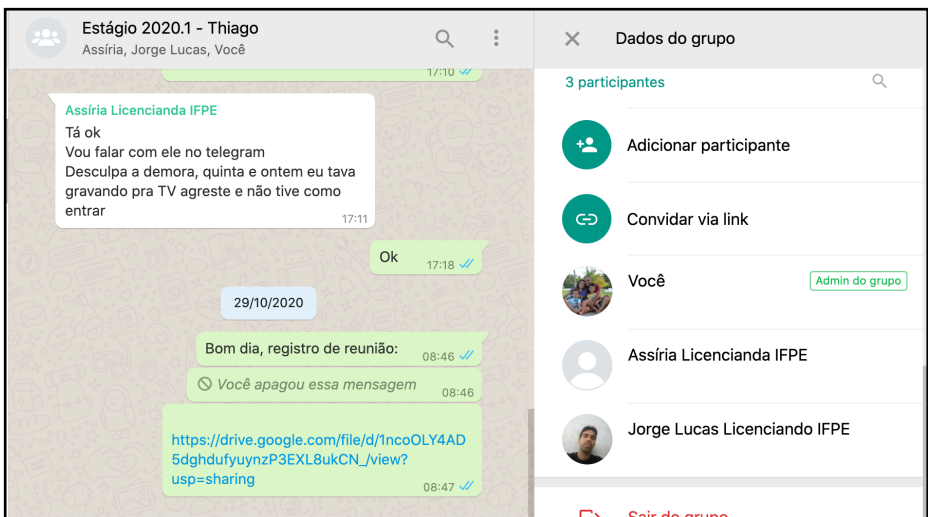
Estágio 2020.1 - Thiago
Assíria, Jorge Lucas, Você

17:10

Assíria Licencianda IFPE
Tá ok
Vou falar com ele no telegram
Desculpa a demora, quinta e ontem eu tava gravando pra TV agreste e não tive como entrar
17:11

Ok 17:18

29/10/2020

Bom dia, registro de reunião: 08:46

Você apagou essa mensagem 08:46

https://drive.google.com/file/d/1ncoOLY4AD5dghdufyuynzP3EXL8ukCN_/view?usp=sharing
08:47

Dados do grupo
3 participantes
Adicionar participante
Convidar via link
Você
Admin do grupo
Assíria Licencianda IFPE
Jorge Lucas Licenciando IFPE
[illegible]